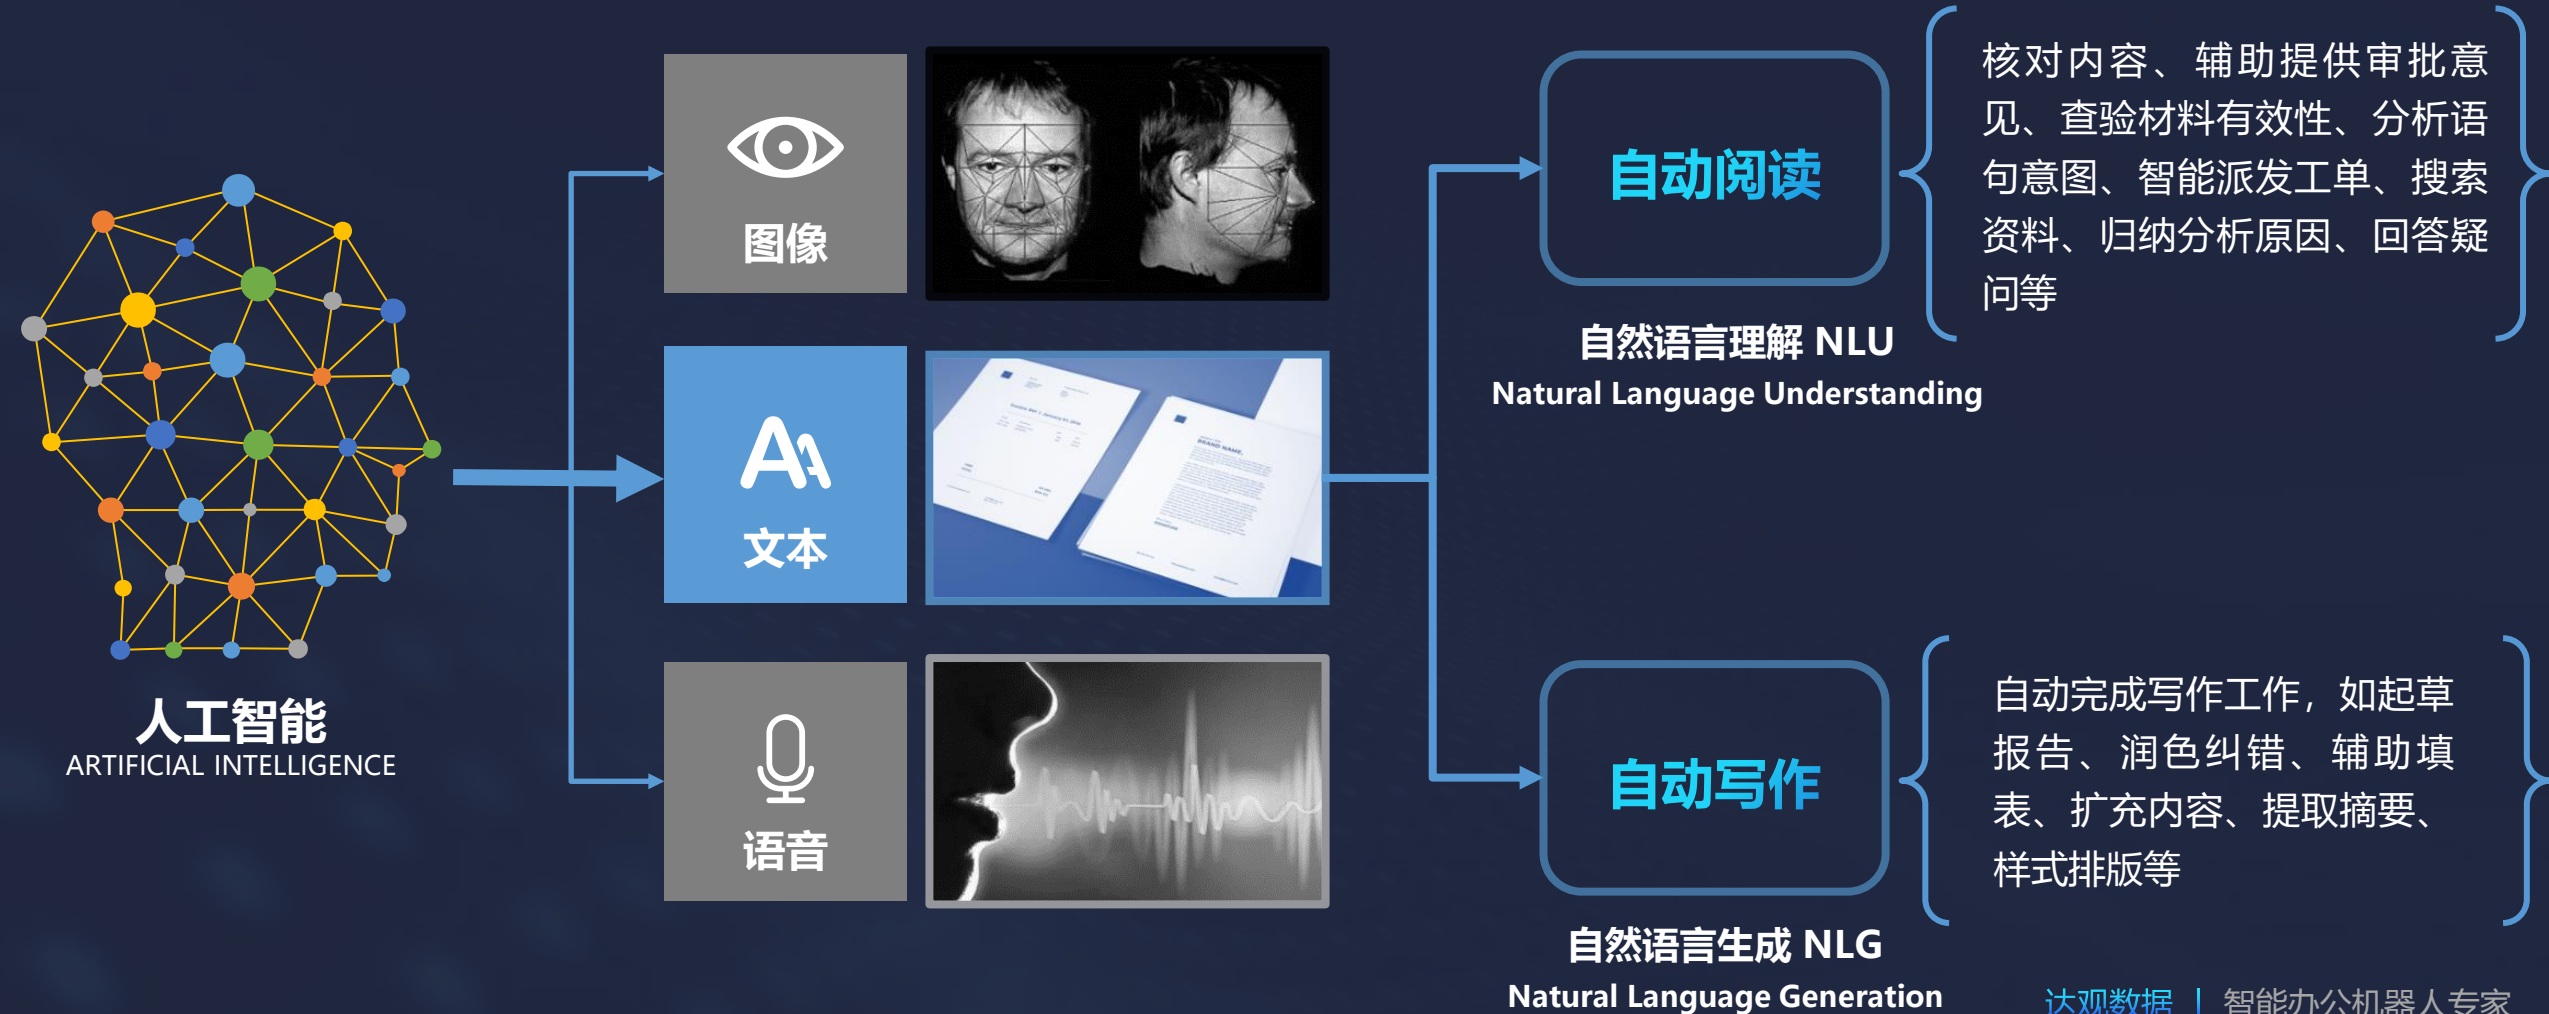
人工智能
ARTIFICIAL INTELLIGENCE

图像

文本

语音

自动阅读

自然语言理解 NLU
Natural Language Understanding

核对内容、辅助提供审批意见、查验材料有效性、分析语句意图、智能派发工单、搜索资料、归纳分析原因、回答疑问等

自动写作

自然语言生成 NLG
Natural Language Generation

自动完成写作工作，如起草报告、润色纠错、辅助填表、扩充内容、提取摘要、样式排版等

达观数据 | 智能办公机器人专家